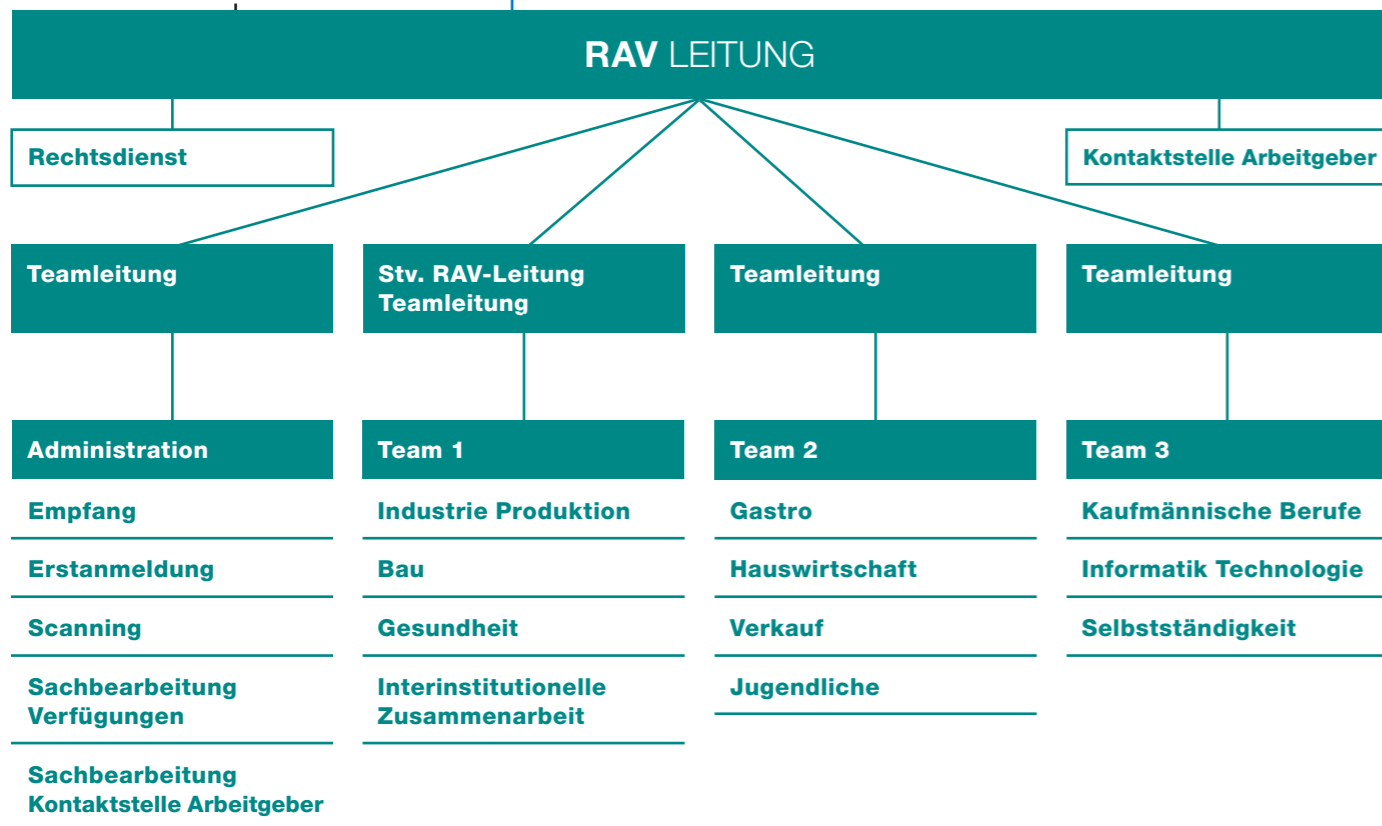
RAV LEITUNG

Rechtsdienst

Kontaktstelle Arbeitgeber

Teamleitung

Stv. RAV-Leitung Teamleitung

Teamleitung

Teamleitung

Administration

Empfang

Erstanmeldung

Scanning

Sachbearbeitung Verfügungen

Sachbearbeitung Kontaktstelle Arbeitgeber

Team 1

Industrie Produktion

Bau

Gesundheit

Interinstitutionelle Zusammenarbeit

Team 2

Gastro

Hauswirtschaft

Verkauf

Jugendliche

Team 3

Kaufmännische Berufe

Informatik Technologie

Selbstständigkeit